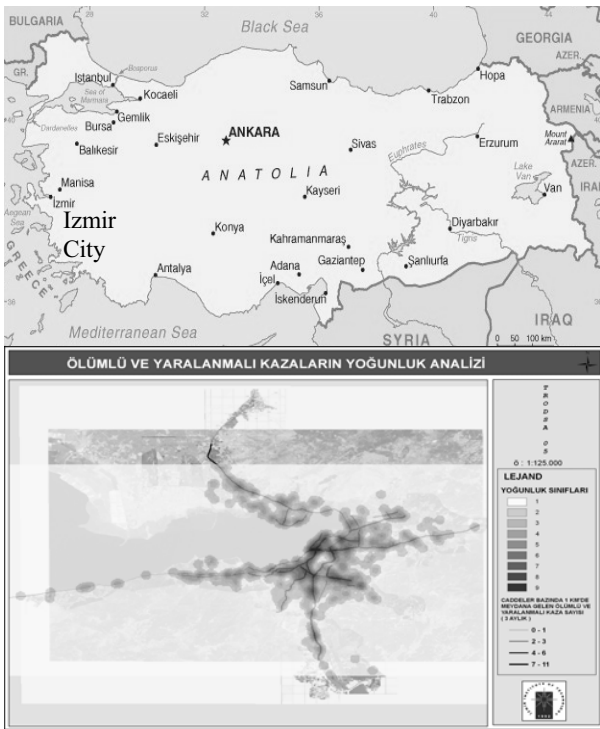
BULGARIA
28
32
Black Sea
36
40
GEORGIA
AZER.
GR.
Istanbul
Bosporus
Sea of Marmara
Kocaeli
Samsun
Trabzon
Hopa
ARMENIA
Dardanelles
Bursa
Gemlik
Eskişehir
★ANKARA
Sivas
Erzurum
Mount Ararat
AZER.
Balıkesir
Euphrates
Lake Van
IRAN
Manisa
A N A T O L I A
Kayseri
Van
Aegean Sea
İzmir
Izmir City
Konya
Kahramanmaraş
Diyarbakır
Tigris
GREECE
Antalya
İçel
Adana
Gaziantep
Şanlıurfa
36
İskenderun
Mediterranean Sea
SYRIA
IRAQ
0 50 100 km

ÖLÜMLÜ VE YARALANMALI KAZALARIN YOĞUNLUK ANALİZİ

T R O D E A O S

Ö : 1:125.000

LEJAND
YOĞUNLUK SINIFLARI
1
2
3
4
5
6
7
8
9

CADDELER BAZINDA 1 KM'DE MEYDANA GELEN ÖLÜMLÜ VE YARALANMALI KAZA SAYISI (3 AYLIK)
0 - 1
2 - 3
4 - 6
7 - 11